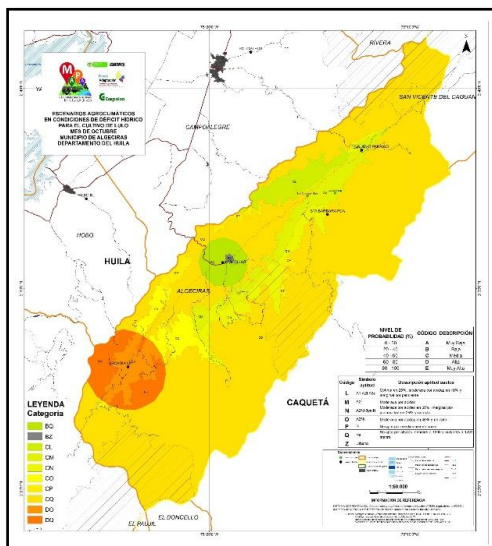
ESCENARIOS AGROCLIMÁTICOS EN CONDICIONES DE DÉFICIT HÍDRICO PARA EL CULTIVO DE LULO MES DE OCTUBRE MUNICIPIO DE ALGECIRAS DEPARTAMENTO DEL HUILA

Corpoica

RIVERA

SAN VICENTE DEL CAGUAN

CAMPOALEGRE

HOBO

HUILA

ALGECIRAS

CAQUETÁ

EL DONCELLO

EL PAUJIL

LEYENDA
Categoría

| |
|---|
| BQ |
| BZ |
| CL |
| CM |
| CN |
| CO |
| CP |
| CQ |
| DO |
| DQ |

| NIVEL DE PROBABILIDAD (%) | CÓDIGO | DESCRIPCIÓN |
|---|---|---|
| 0 - 20 | A | Muy Baja |
| 20 - 40 | B | Baja |
| 40 - 60 | C | Media |
| 60 - 80 | D | Alta |
| 80 - 100 | E | Muy Alta |

| Código | Símbolo aptitud | Descripción aptitud suelos |
|---|---|---|
| L | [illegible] | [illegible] |
| M | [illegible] | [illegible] |
| N | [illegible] | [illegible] |
| O | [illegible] | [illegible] |
| P | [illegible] | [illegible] |
| Q | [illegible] | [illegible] |
| Z | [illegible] | Urbano |

1:50.000

INFORMACIÓN DE REFERENCIA

N